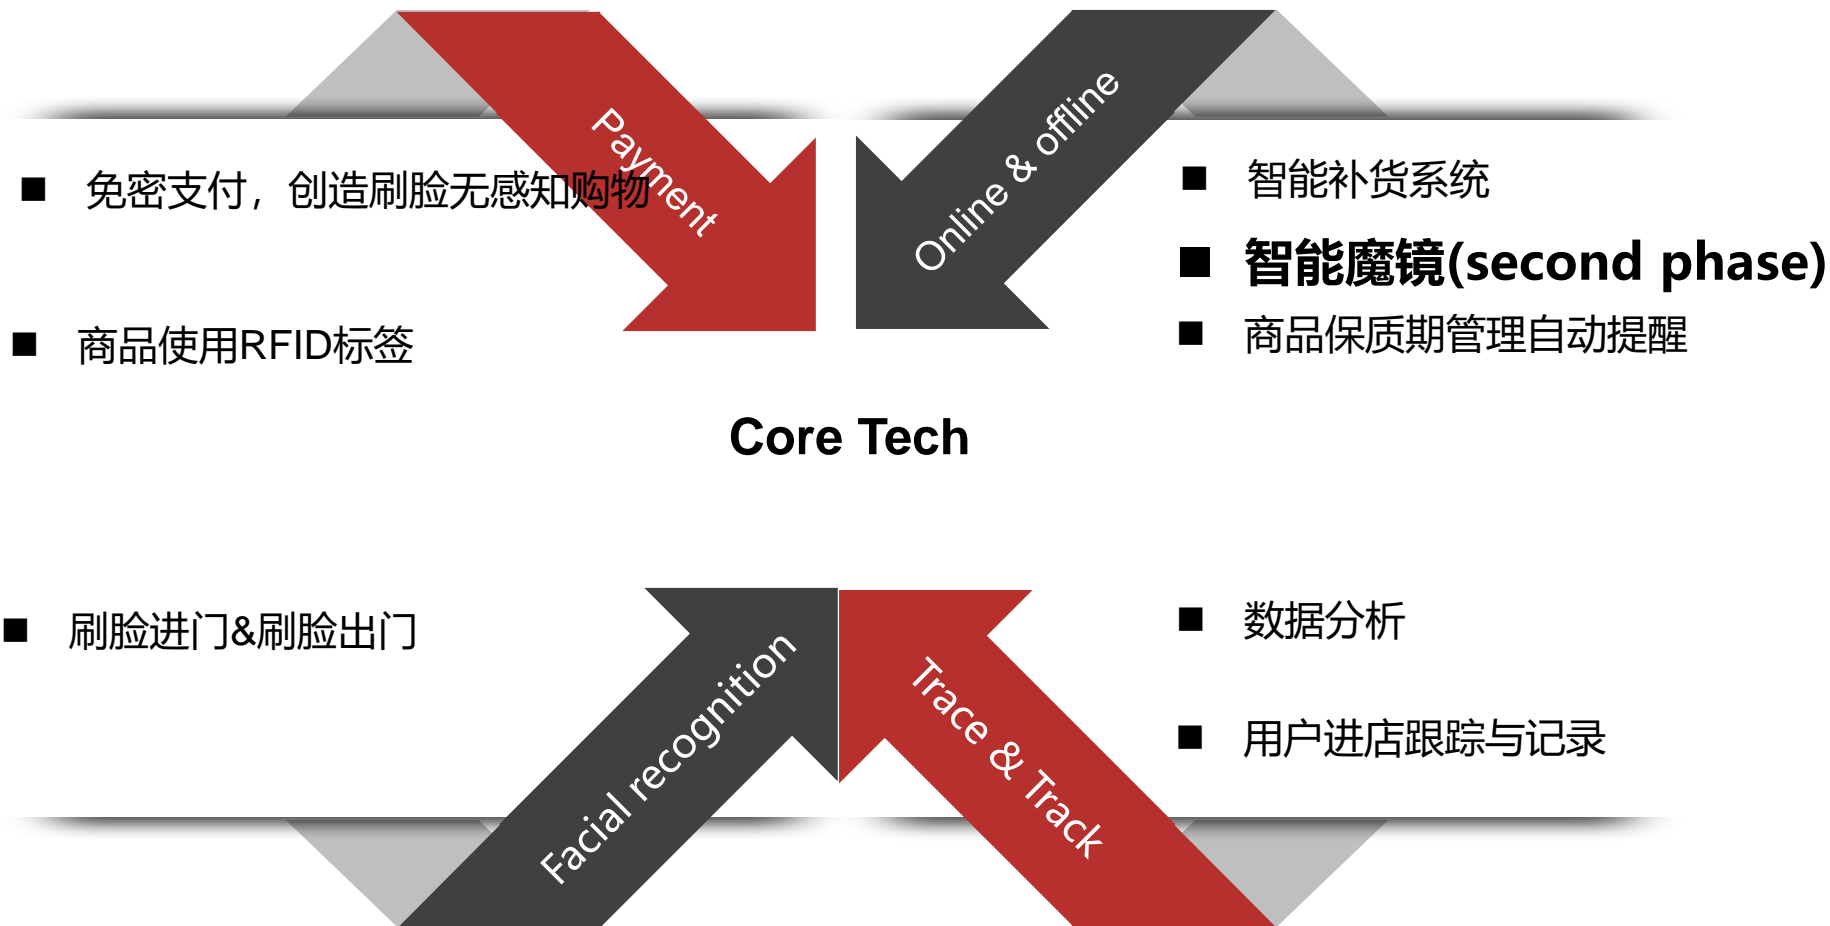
Payment

Online & offline

■ 免密支付，创造刷脸无感知购物

■ 商品使用RFID标签

■ 智能补货系统

■ 智能魔镜(second phase)

■ 商品保质期管理自动提醒

Core Tech

■ 刷脸进门&刷脸出门

■ 数据分析

■ 用户进店跟踪与记录

Facial recognition

Trace & Track